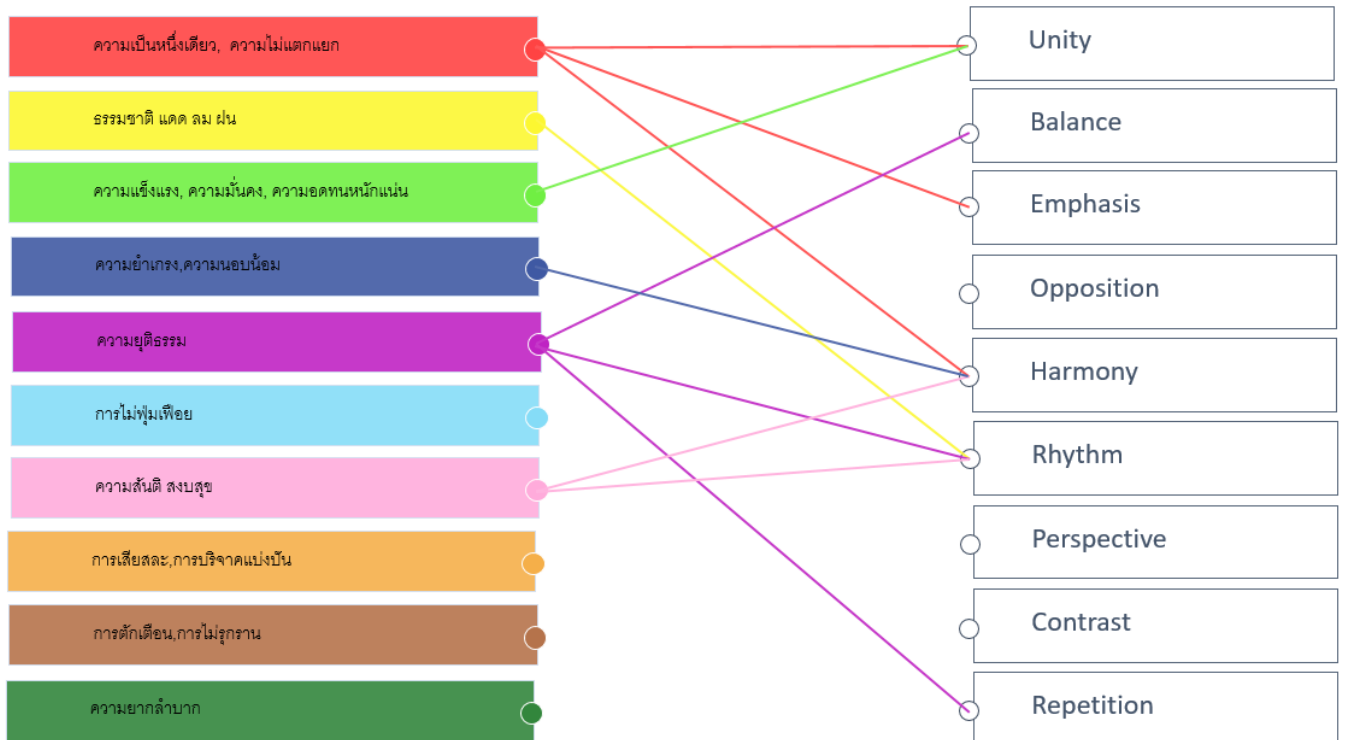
ความเป็นหนึ่งเดียว, ความไม่แตกแยก

ธรรมชาติ แดด ลม ฝน

ความแข็งแรง, ความมั่นคง, ความอดทนหนักแน่น

ความยำเกรง,ความนอบน้อม

ความยุติธรรม

การไม่ฟุ่มเฟือย

ความสันติ สงบสุข

การเสียสละ,การบริจาคแบ่งปัน

การตักเตือน,การไม่รุกราน

ความยากลำบาก

Unity

Balance

Emphasis

Opposition

Harmony

Rhythm

Perspective

Contrast

Repetition